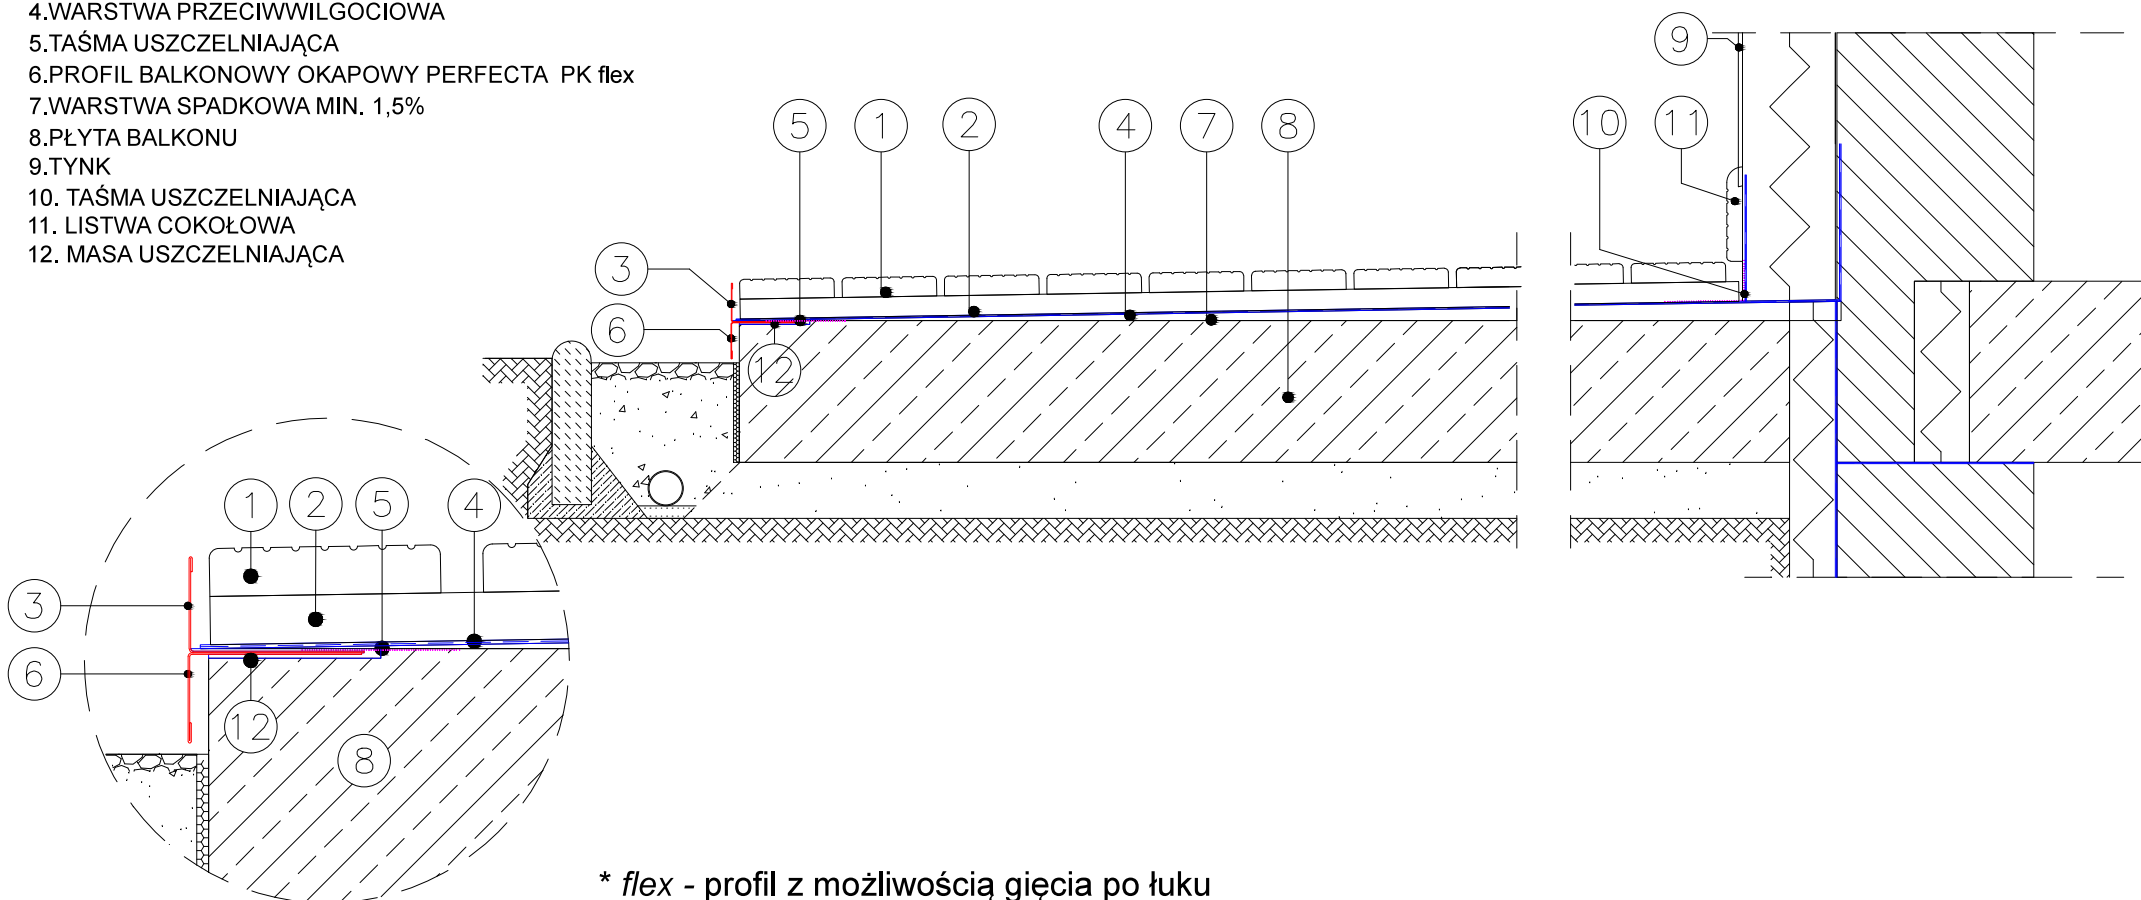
4.WARSTWA PRZECIWWILGOCIOWA
5.TAŚMA USZCZELNIAJĄCA
6.PROFIL BALKONOWY OKAPOWY PERFECTA PK flex
7.WARSTWA SPADKOWA MIN. 1,5%
8.PŁYTA BALKONU
9.TYNK
10. TAŚMA USZCZELNIAJĄCA
11. LISTWA COKOŁOWA
12. MASA USZCZELNIAJĄCA

9
5 1 2 4 7 8
10 11
3
6
12

1 2 5 4
3
6
12
8

* flex - profil z możliwością gięcia po łuku